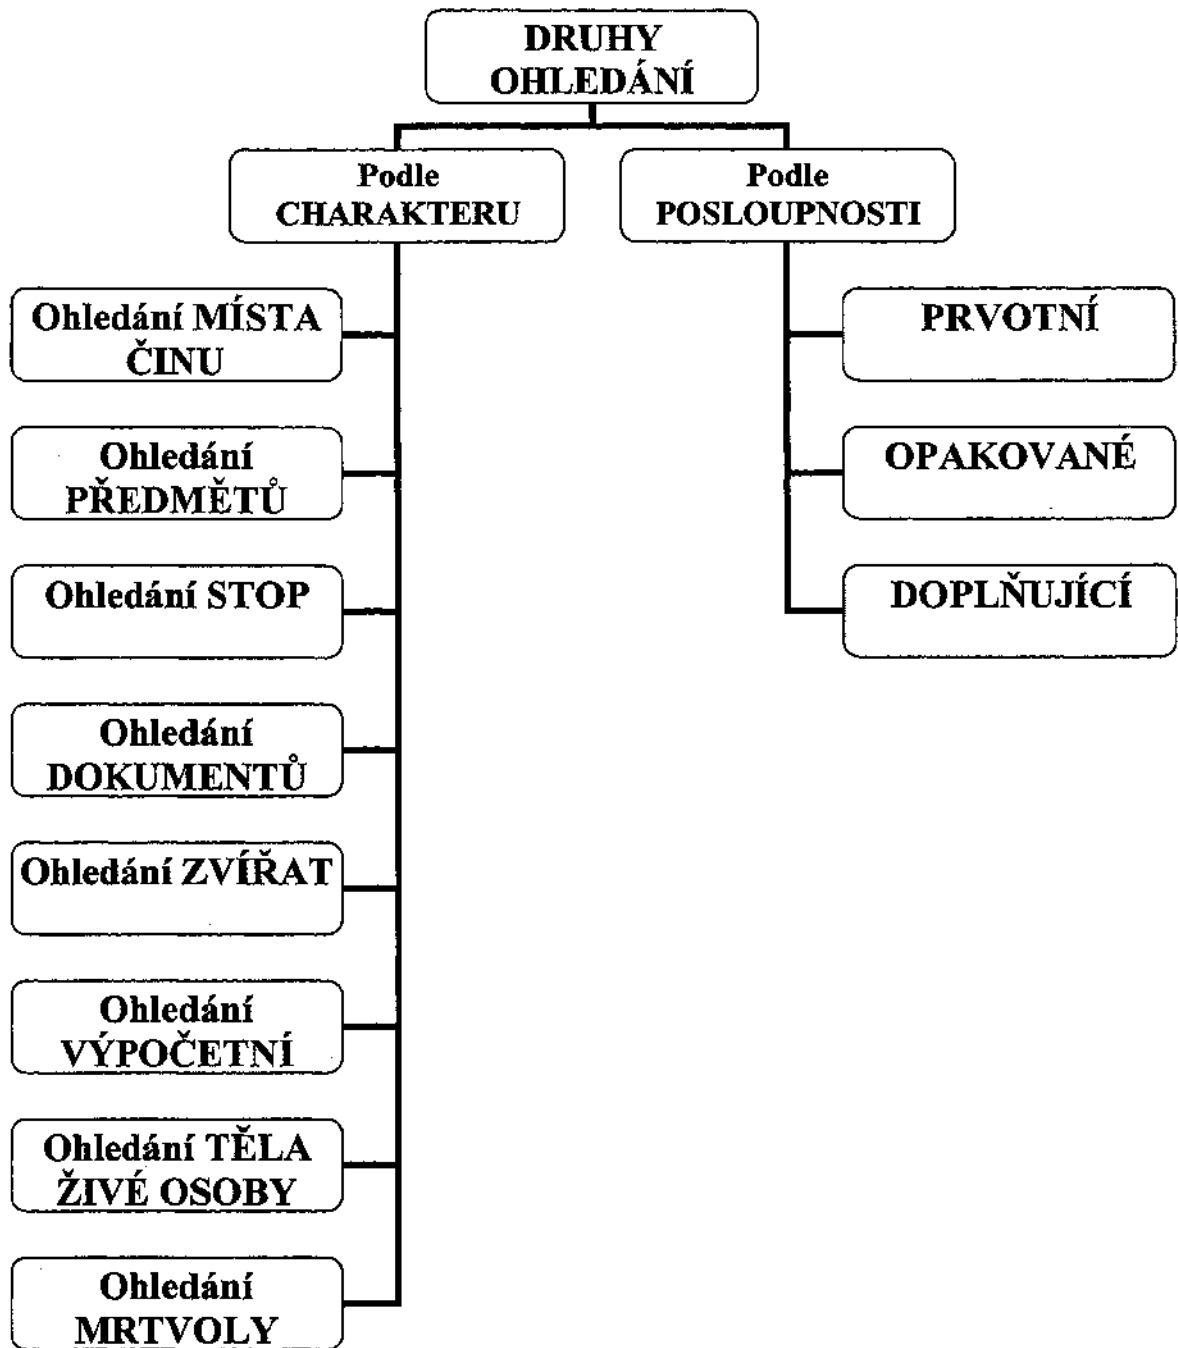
DRUHY OHLEDÁNÍ

Podle CHARAKTERU

Podle POSLOUPNOSTI

Ohledání MÍSTA ČINU

Ohledání PŘEDMĚTŮ

Ohledání STOP

Ohledání DOKUMENTŮ

Ohledání ZVÍŘAT

Ohledání VÝPOČETNÍ

Ohledání TĚLA ŽIVÉ OSOBY

Ohledání MRTVOLY

PRVOTNÍ

OPAKOVANÉ

DOPLŇUJÍCÍ